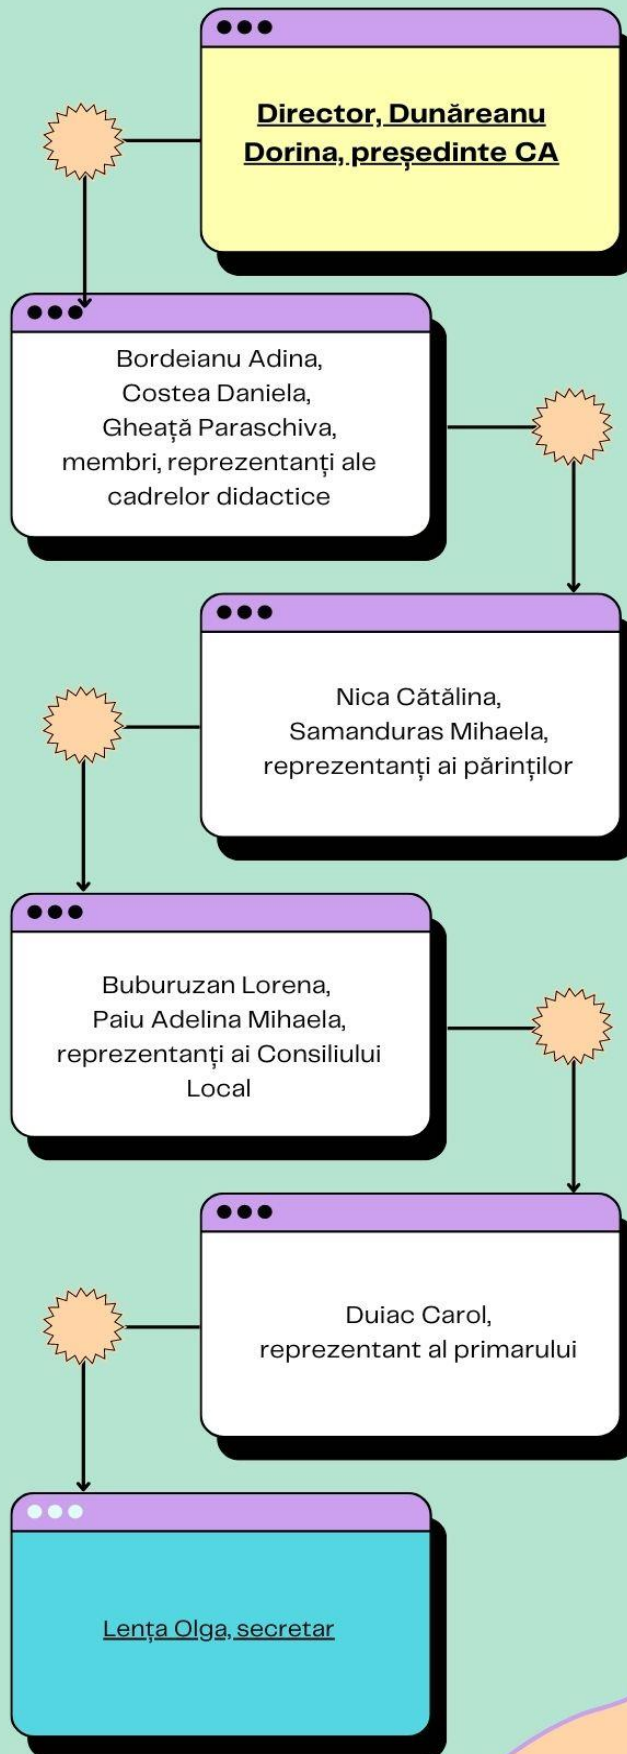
Director, Dunăreanu Dorina, președinte CA

Bordeianu Adina, Costea Daniela, Gheață Paraschiva, membri, reprezentanți ale cadrelor didactice

Nica Cătălina, Samanduras Mihaela, reprezentanți ai părinților

Buburuzan Lorena, Paiu Adelina Mihaela, reprezentanți ai Consiliului Local

Duiac Carol, reprezentant al primarului

Lența Olga, secretar